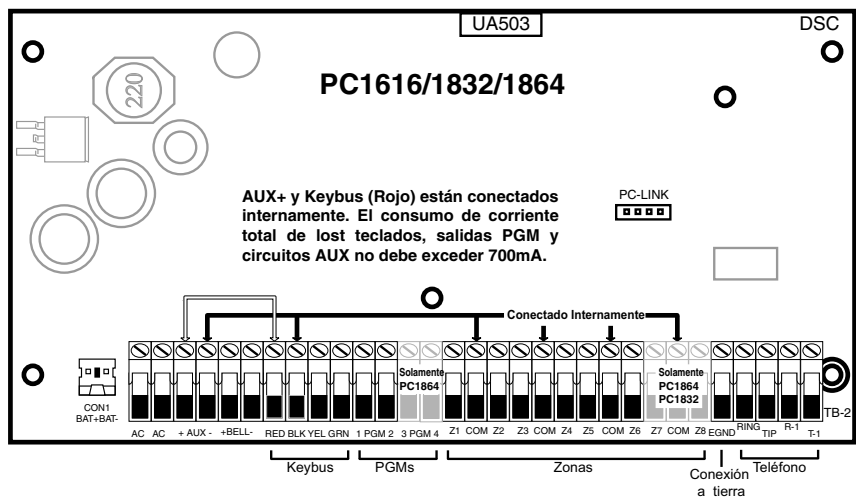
UA503

DSC

220

PC1616/1832/1864

AUX+ y Keybus (Rojo) están conectados internamente. El consumo de corriente total de lost teclados, salidas PGM y circuitos AUX no debe exceder 700mA.

PC-LINK

Conectado Internamente

Solamente PC1864

Solamente PC1864 PC1832

CON1 BAT+BAT-

TB-2

AC AC + AUX - +BELL- RED BLK YEL GRN 1 PGM 2 3 PGM 4 Z1 COM Z2 Z3 COM Z4 Z5 COM Z6 Z7 COM Z8 EGND RING TIP R-1 T-1

Keybus

PGMs

Zonas

Conexión a tierra

Teléfono